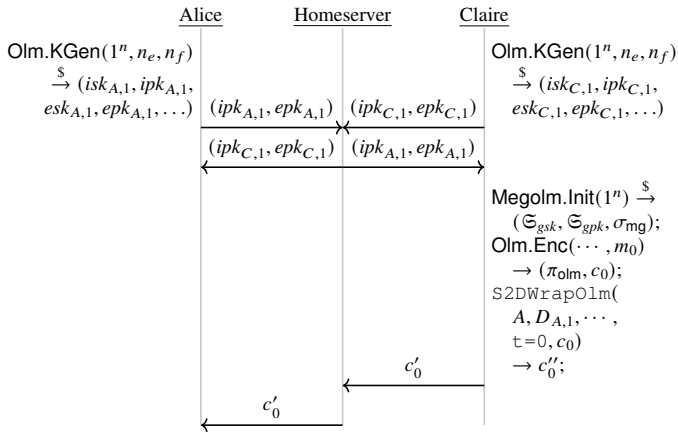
Alice Homeserver Claire

$\mathsf{Olm.KGen}(1^n, n_e, n_f)$
$\xrightarrow{\$} (isk_{A,1}, ipk_{A,1}, esk_{A,1}, epk_{A,1}, \ldots)$

$\mathsf{Olm.KGen}(1^n, n_e, n_f)$
$\xrightarrow{\$} (isk_{C,1}, ipk_{C,1}, esk_{C,1}, epk_{C,1}, \ldots)$

$(ipk_{A,1}, epk_{A,1})$ $(ipk_{C,1}, epk_{C,1})$

$(ipk_{C,1}, epk_{C,1})$ $(ipk_{A,1}, epk_{A,1})$

$\mathsf{Megolm.Init}(1^n) \xrightarrow{\$} (\mathfrak{S}_{gsk}, \mathfrak{S}_{gpk}, \sigma_{\mathsf{mg}})$;
$\mathsf{Olm.Enc}(\cdots, m_0) \rightarrow (\pi_{\mathsf{olm}}, c_0)$;
S2DWrapOlm($A, D_{A,1}, \cdots,$ t=0, $c_0$) $\rightarrow c_0''$;

$c_0'$

$c_0'$